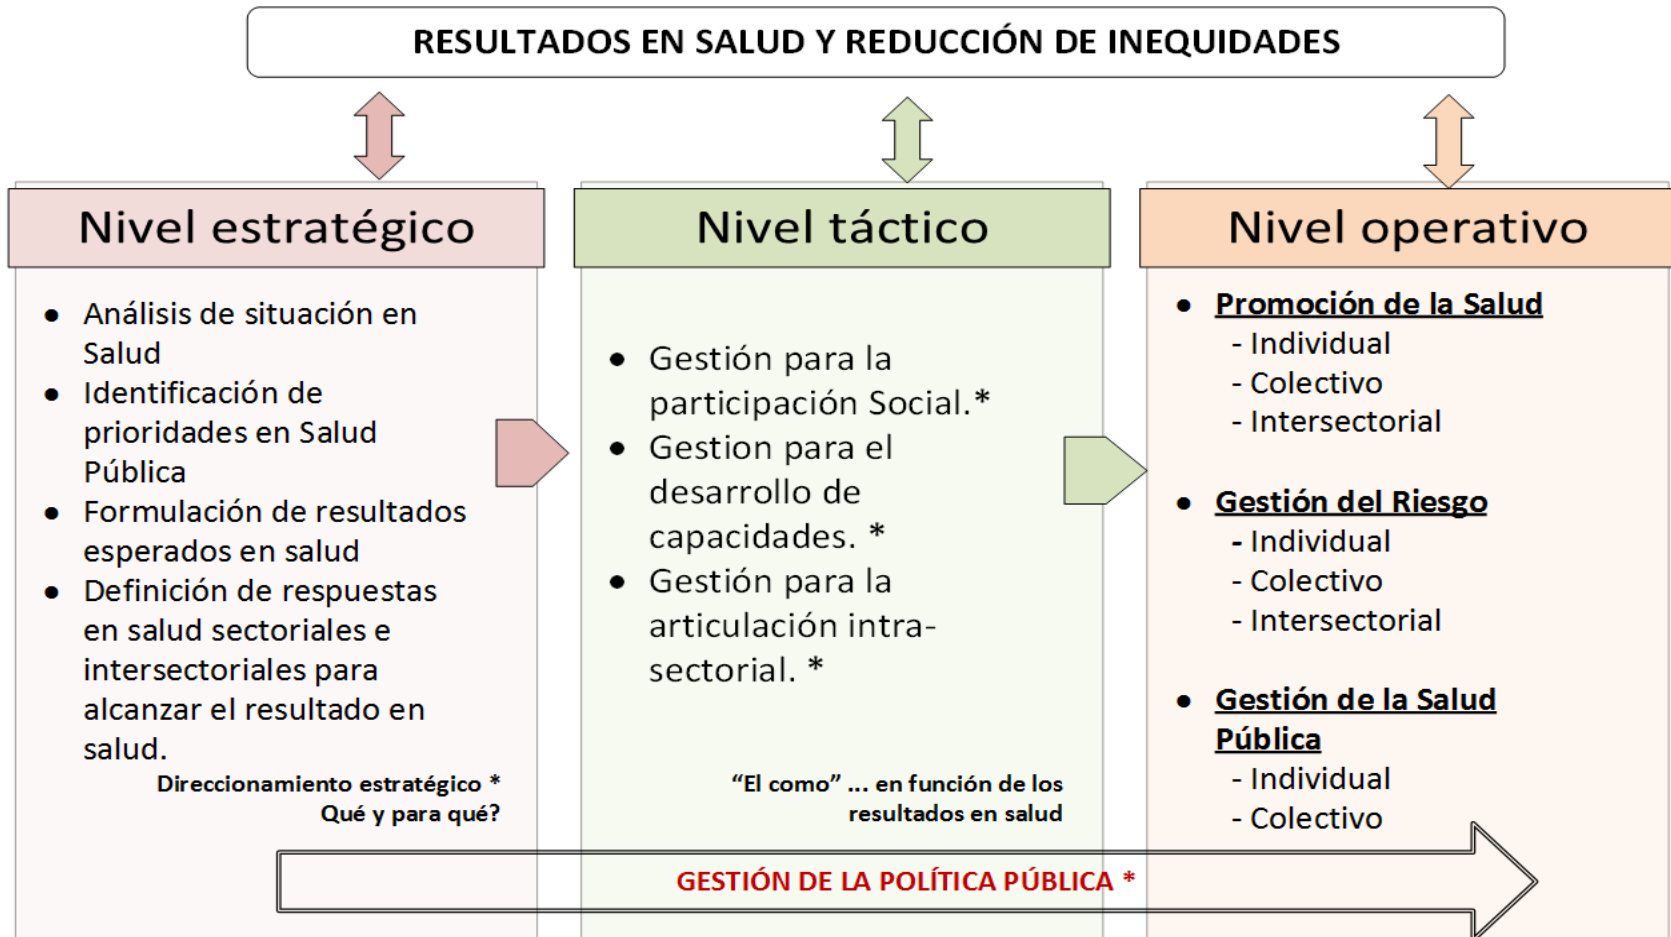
RESULTADOS EN SALUD Y REDUCCIÓN DE INEQUIDADES

Nivel estratégico

- Análisis de situación en Salud
- Identificación de prioridades en Salud Pública
- Formulación de resultados esperados en salud
- Definición de respuestas en salud sectoriales e intersectoriales para alcanzar el resultado en salud.

Direccionamiento estratégico *
Qué y para qué?

Nivel táctico

- Gestión para la participación Social.*
- Gestion para el desarrollo de capacidades. *
- Gestión para la articulación intra-sectorial. *

"El como" ... en función de los resultados en salud

Nivel operativo

- Promoción de la Salud
  - Individual
  - Colectivo
  - Intersectorial
- Gestión del Riesgo
  - Individual
  - Colectivo
  - Intersectorial
- Gestión de la Salud Pública
  - Individual
  - Colectivo

GESTIÓN DE LA POLÍTICA PÚBLICA *